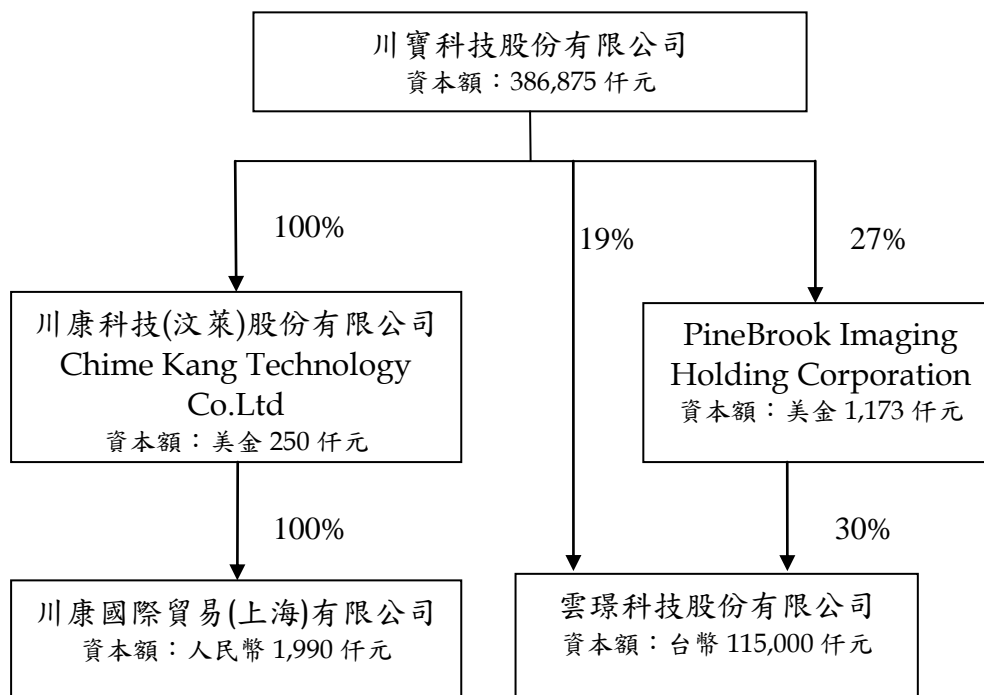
川寶科技股份有限公司
資本額：386,875 仟元

100%

19%

27%

川康科技(汶萊)股份有限公司
Chime Kang Technology Co.Ltd
資本額：美金 250 仟元

PineBrook Imaging Holding Corporation
資本額：美金 1,173 仟元

100%

30%

川康國際貿易(上海)有限公司
資本額：人民幣 1,990 仟元

雲璟科技股份有限公司
資本額：台幣 115,000 仟元